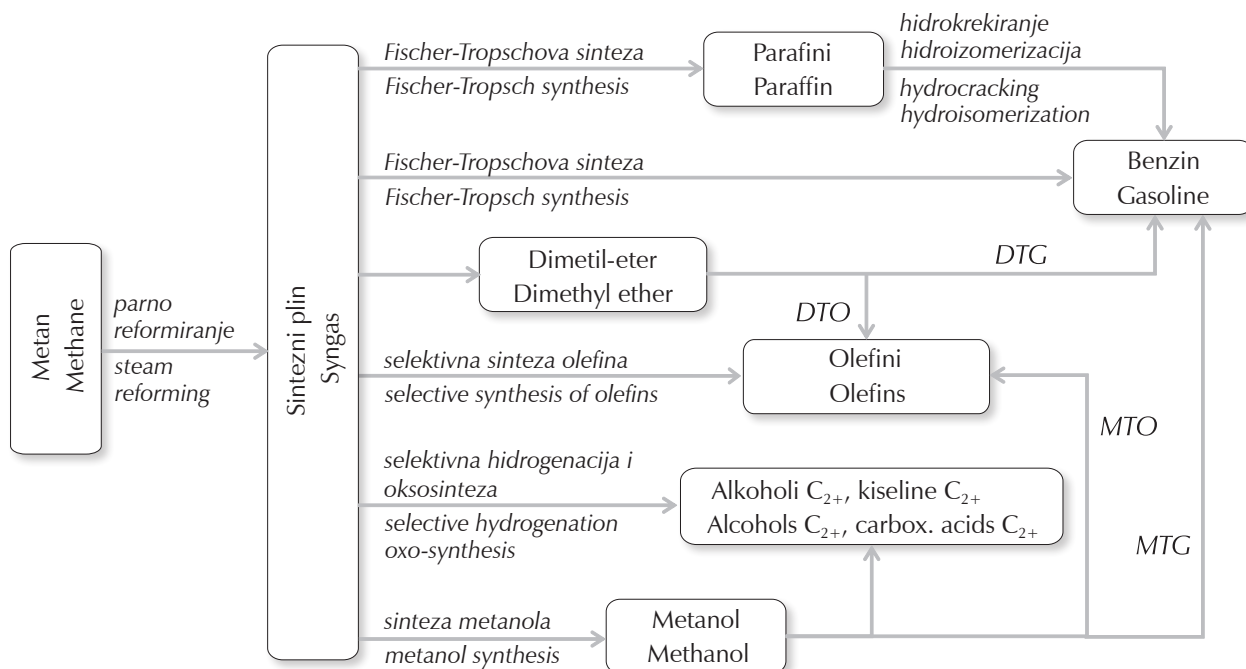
Metan
Methane

parno reformiranje

steam reforming

Sintezni plin
Syngas

Fischer-Tropschova sinteza
Fischer-Tropsch synthesis

Parafini
Paraffin

hidrokrekiranje
hidroizomerizacija

hydrocracking
hydroisomerization

Fischer-Tropschova sinteza
Fischer-Tropsch synthesis

Benzin
Gasoline

Dimetil-eter
Dimethyl ether

DTG

DTO

selektivna sinteza olefina
selective synthesis of olefins

Olefini
Olefins

MTO

selektivna hidrogenacija i oksosinteza

selective hydrogenation oxo-synthesis

Alkoholi $C_{2+}$, kiseline $C_{2+}$
Alcohols $C_{2+}$, carbox. acids $C_{2+}$

MTG

sinteza metanola
metanol synthesis

Metanol
Methanol